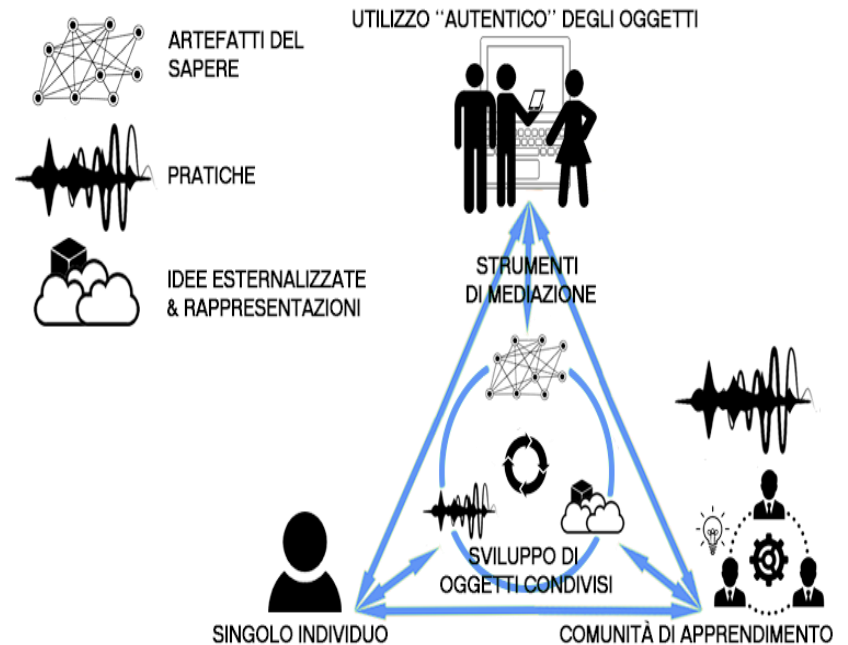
ARTEFATTI DEL SAPERE

PRATICHE

IDEE ESTERNALIZZATE & RAPPRESENTAZIONI

UTILIZZO "AUTENTICO" DEGLI OGGETTI

STRUMENTI DI MEDIAZIONE

SVILUPPO DI OGGETTI CONDIVISI

SINGOLO INDIVIDUO

COMUNITÀ DI APPRENDIMENTO